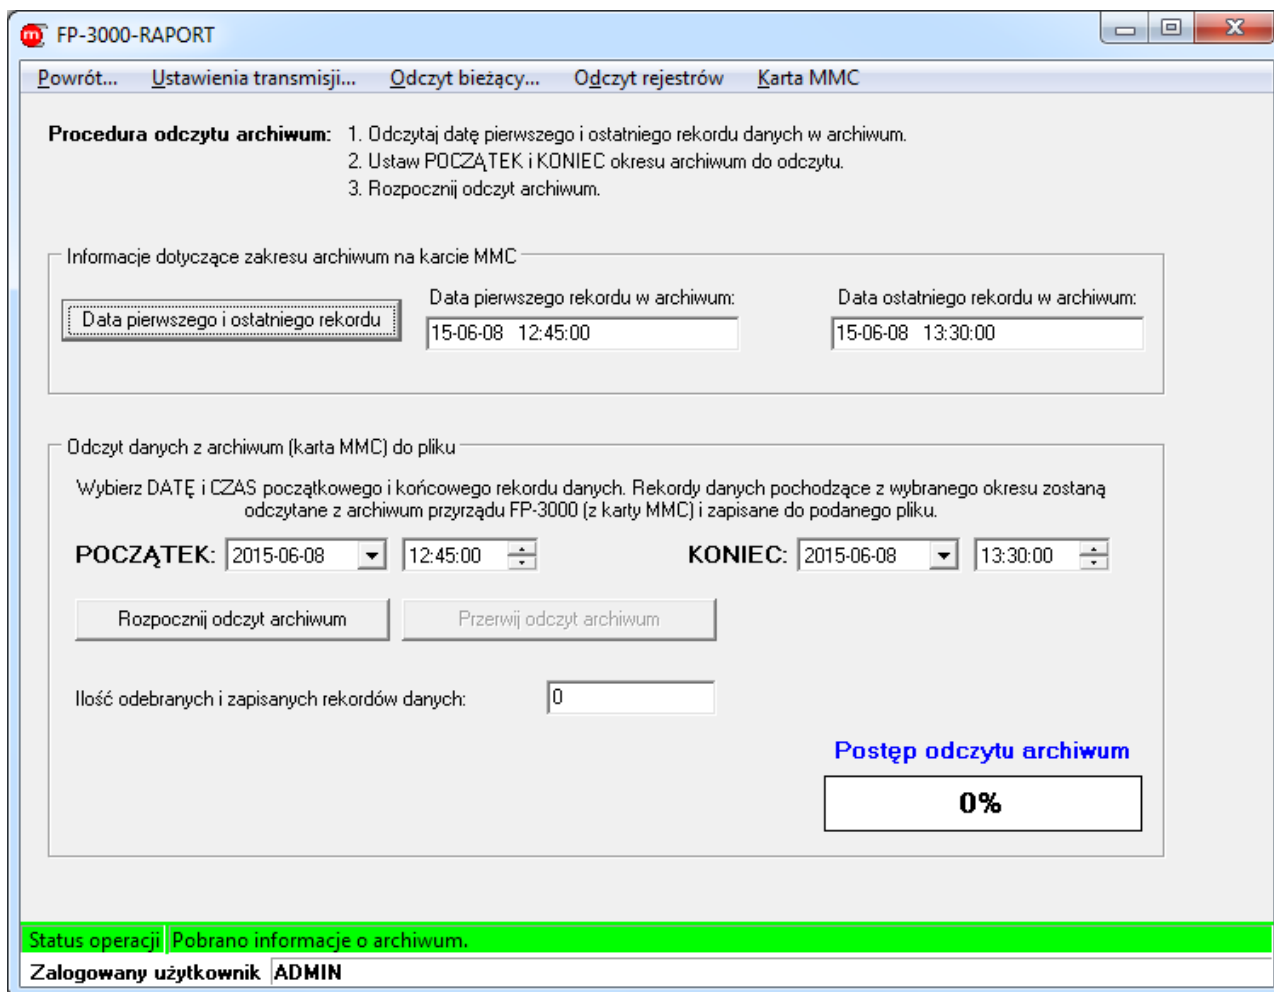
FP-3000-RAPORT

Powrót... Ustawienia transmisji... Odczyt bieżący... Odczyt rejestrów Karta MMC

Procedura odczytu archiwum: 1. Odczytaj datę pierwszego i ostatniego rekordu danych w archiwum.
2. Ustaw POCZĄTEK i KONIEC okresu archiwum do odczytu.
3. Rozpocznij odczyt archiwum.

Informacje dotyczące zakresu archiwum na karcie MMC

Data pierwszego i ostatniego rekordu

Data pierwszego rekordu w archiwum:
15-06-08 12:45:00

Data ostatniego rekordu w archiwum:
15-06-08 13:30:00

Odczyt danych z archiwum (karta MMC) do pliku

Wybierz DATĘ i CZAS początkowego i końcowego rekordu danych. Rekordy danych pochodzące z wybranego okresu zostaną odczytane z archiwum przyrządu FP-3000 (z karty MMC) i zapisane do podanego pliku.

POCZĄTEK: 2015-06-08 12:45:00 KONIEC: 2015-06-08 13:30:00

Rozpocznij odczyt archiwum Przerwij odczyt archiwum

Ilość odebranych i zapisanych rekordów danych: 0

Postęp odczytu archiwum

0%

Status operacji Pobrano informacje o archiwum.

Zalogowany użytkownik ADMIN